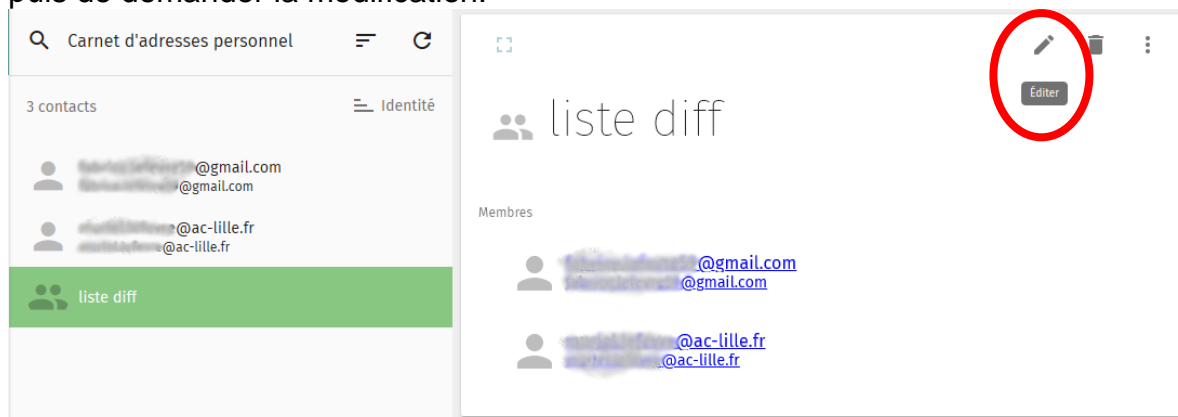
puis de demander la modification.

Carnet d'adresses personnel

3 contacts

Identité

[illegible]@gmail.com
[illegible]@gmail.com

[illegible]@ac-lille.fr
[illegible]@ac-lille.fr

liste diff

Éditer

liste diff

Membres

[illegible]@gmail.com
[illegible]@gmail.com

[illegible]@ac-lille.fr
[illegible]@ac-lille.fr